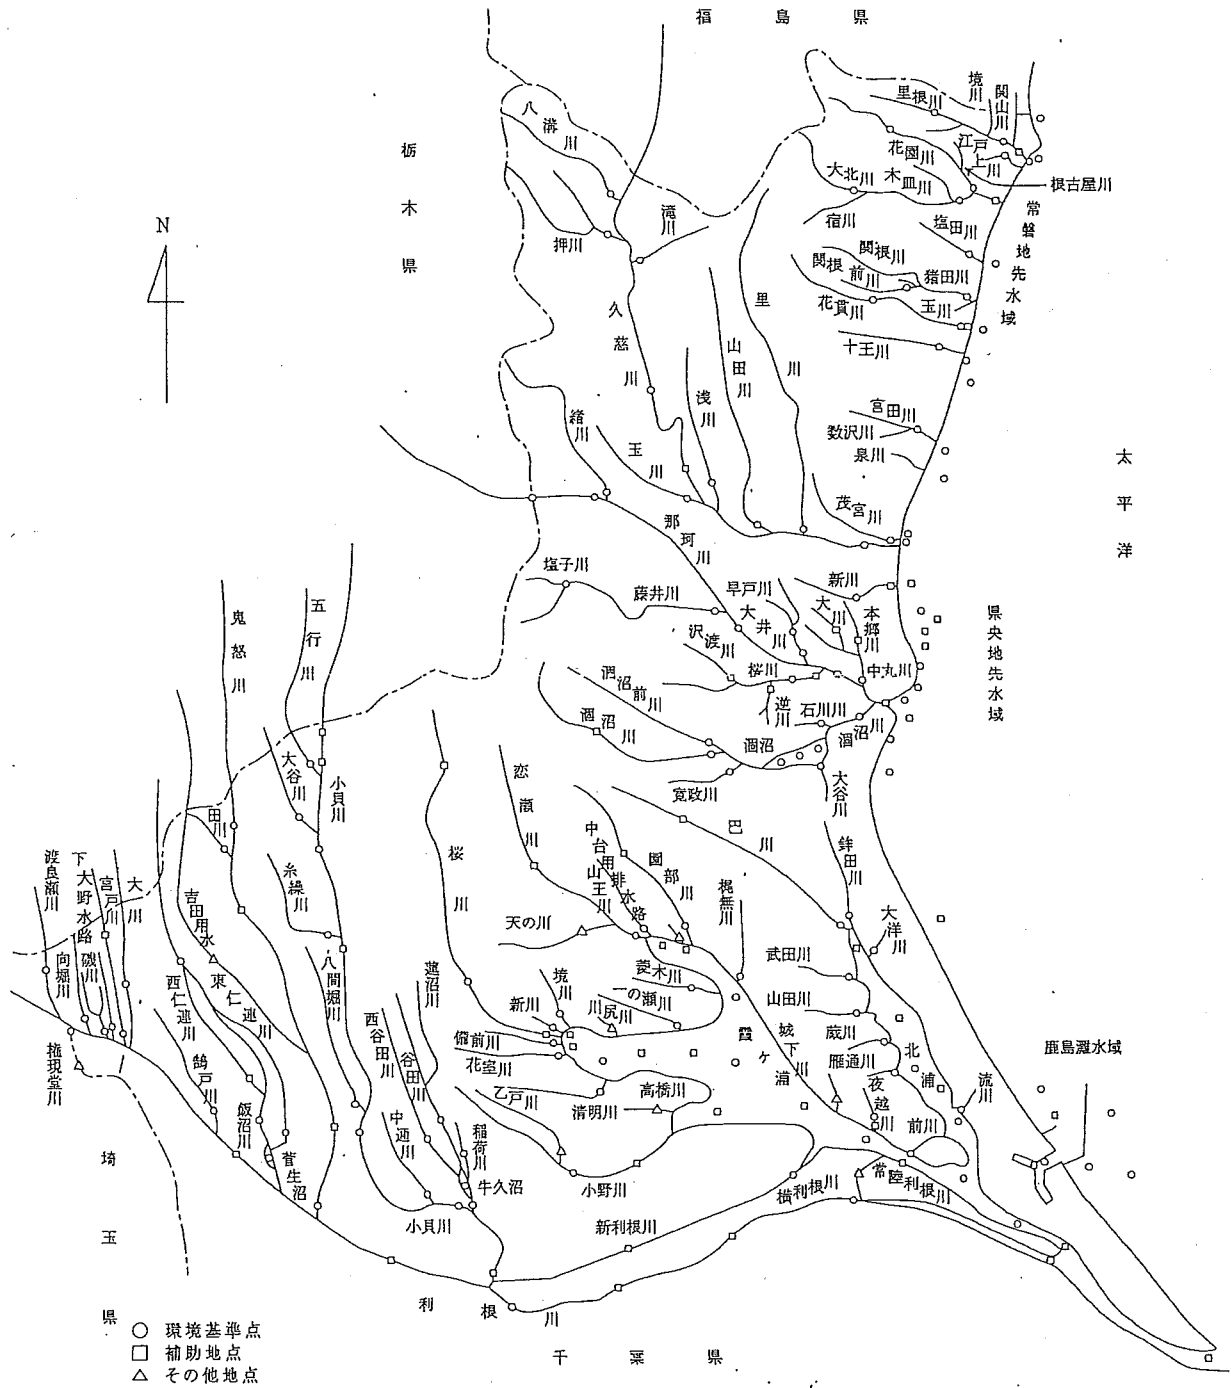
福島県

栃木県

N

八溝川
押川
滝川
久慈川
緒川
玉川
浅川
山田川
里川
境川
関山川
里根川
江戸上川
花園川
大北川
木皿川
根古屋川
常磐地先水域
宿川
塩田川
関根川
関根前川
猪田川
花貫川
玉川
十王川
宮田川
数沢川
泉川
茂宮川
太平洋
那珂川
塩子川
藤井川
早戸川
大井川
新川
大川
本郷川
沢渡川
桜川
中丸川
県央地先水域
涸沼前川
涸沼川
逆川
石川川
涸沼
涸沼川
寛政川
大谷川
巴川
鉾田川
鬼怒川
五行川
大谷川
小貝川
田川
恋瀬川
中台用排水路
山王川
園部川
梶無川
大洋川
桜川
糸繰川
天の川
渡良瀬川
下大野水路
宮戸川
大川
吉田用水
向堀川
磯川
西仁連川
東仁連川
八間堀川
遊沼川
西谷田川
谷田川
境川
新川
菱木川
一の瀬川
川尻川
武田川
山田川
霞ヶ浦
城下川
蔵川
北浦
備前川
花室川
雁通川
夜越川
前川
流川
鹿島灘水域
権現堂川
鵠戸川
飯沼川
菅生沼
中通川
稲荷川
乙戸川
清明川
高橋川
牛久沼
小野川
小貝川
新利根川
横利根川
常陸利根川
埼玉県
利根川
千葉県

○ 環境基準点
□ 補助地点
△ その他地点